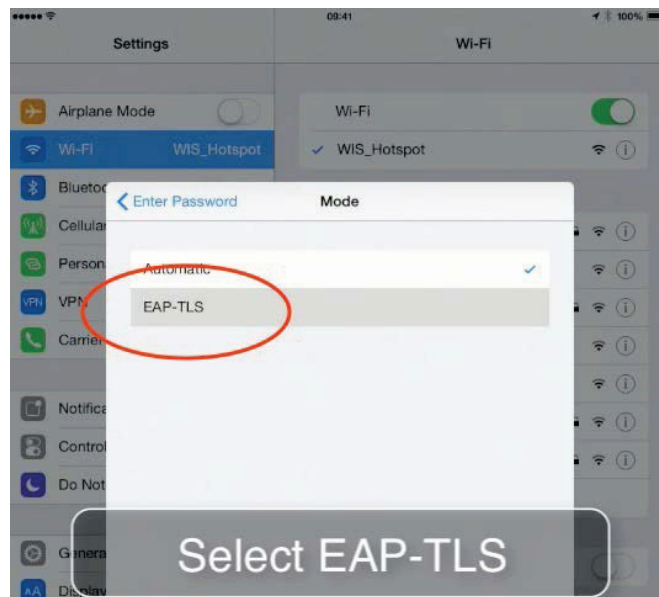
09:41

100%

Settings

Wi-Fi

Airplane Mode

Wi-Fi WIS_Hotspot

Blueto

Cellula

Person

VPN VPN

Camer

Notifica

Control

Do Not

Genera

Displa

Wi-Fi

WIS_Hotspot

Enter Password

Mode

Automatic

EAP-TLS

Select EAP-TLS